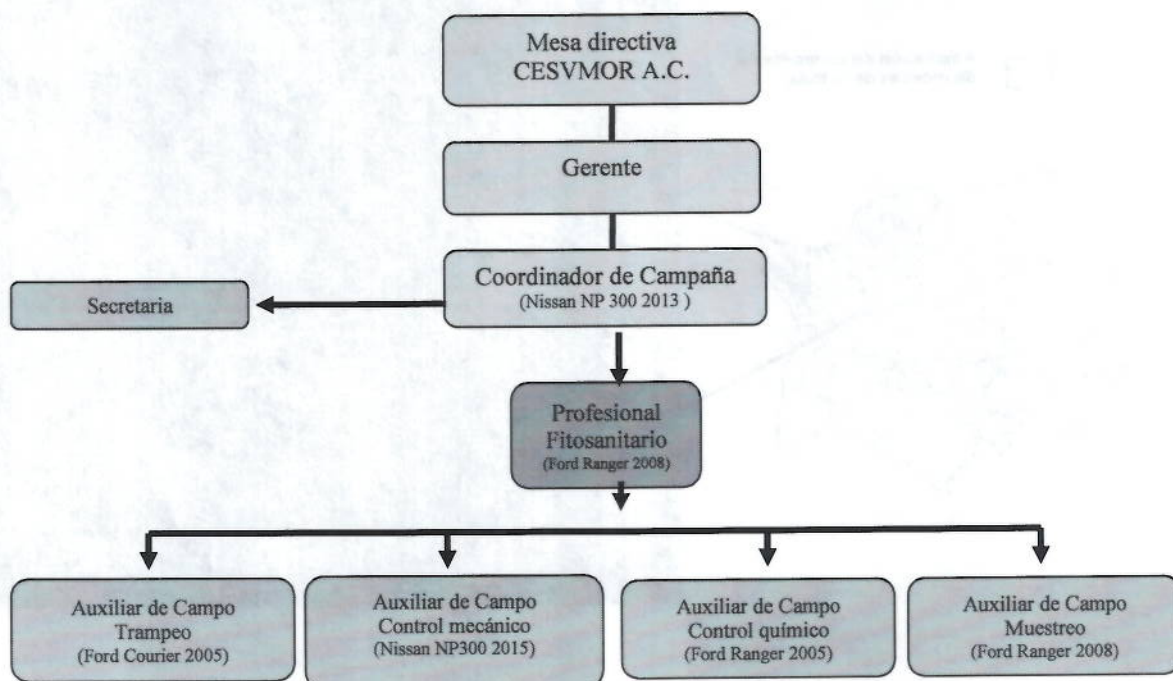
Mesa directiva
CESVMOR A.C.

Gerente

Coordinador de Campaña
(Nissan NP 300 2013 )

Secretaria

Profesional
Fitosanitario
(Ford Ranger 2008)

Auxiliar de Campo
Trampeo
(Ford Courier 2005)

Auxiliar de Campo
Control mecánico
(Nissan NP300 2015)

Auxiliar de Campo
Control químico
(Ford Ranger 2005)

Auxiliar de Campo
Muestreo
(Ford Ranger 2008)